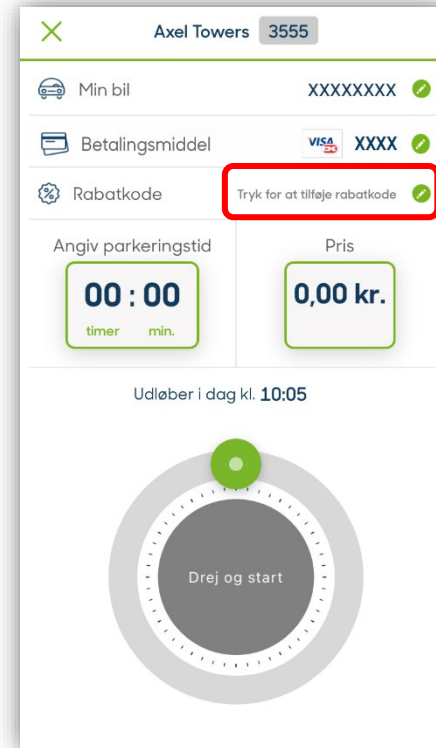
Axel Towers 3555

Min bil XXXXXXXX

Betalingsmiddel VISA XXXX

Rabatkode Tryk for at tilføje rabatkode

Angiv parkeringstid

00 : 00

timer min.

Pris

0,00 kr.

Udløber i dag kl. 10:05

Drej og start